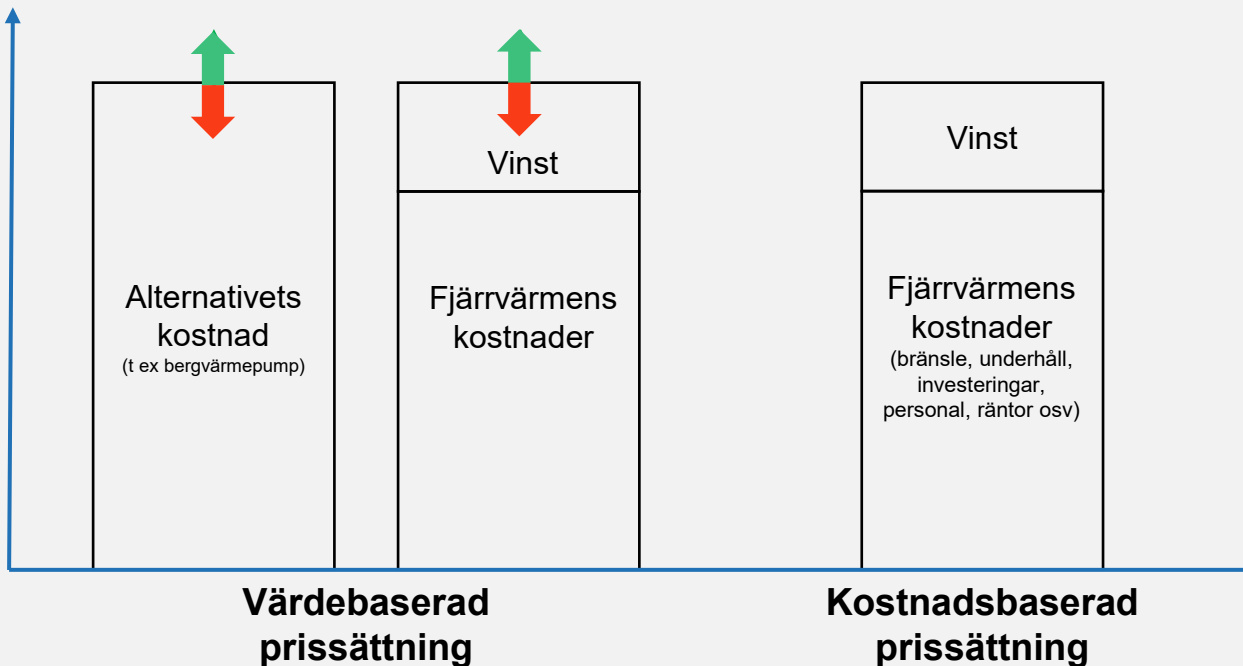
Alternativets kostnad
(t ex bergvärmepump)

Vinst

Fjärrvärmens kostnader

Vinst

Fjärrvärmens kostnader
(bränsle, underhåll, investeringar, personal, räntor osv)

Värdebaserad prissättning

Kostnadsbaserad prissättning